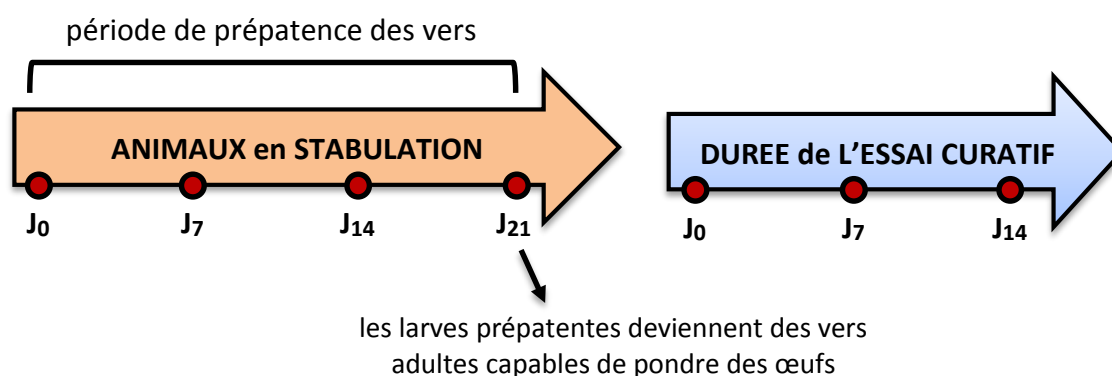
période de prépatence des vers

ANIMAUX en STABULATION

$J_0$ $J_7$ $J_{14}$ $J_{21}$

DUREE de L'ESSAI CURATIF

$J_0$ $J_7$ $J_{14}$

les larves prépatentes deviennent des vers adultes capables de pondre des œufs